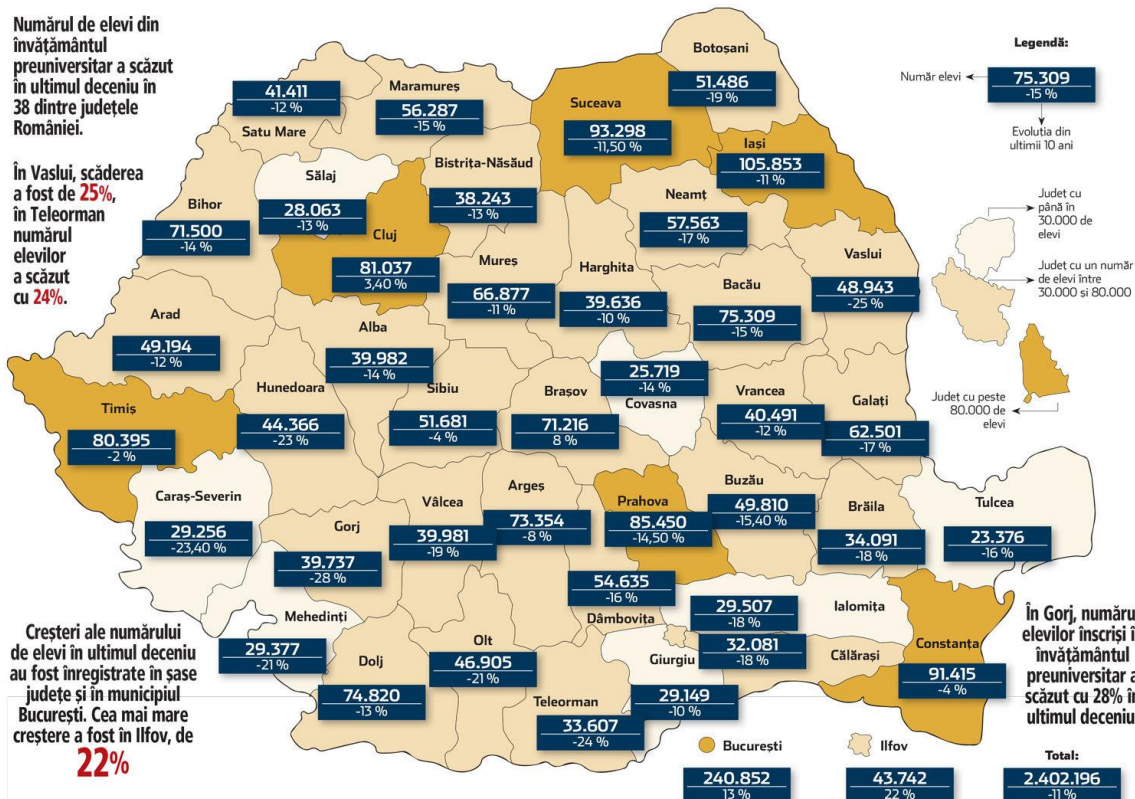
Numărul de elevi din învățământul preuniversitar a scăzut în ultimul deceniu în 38 dintre județele României.

În Vaslui, scăderea a fost de 25%, în Teleorman numărul elevilor a scăzut cu 24%.

Legendă:
Număr elevi
75.309
-15 %
Evoluția din ultimii 10 ani

Județ cu până în 30.000 de elevi
Județ cu un număr de elevi între 30.000 și 80.000
Județ cu peste 80.000 de elevi

Botoșani
51.486
-19 %

Maramureș
56.287
-15 %

41.411
-12 %
Satu Mare

Suceava
93.298
-11,50 %

Iași
105.853
-11 %

Sălaj
28.063
-13 %

Bistrița-Năsăud
38.243
-13 %

Neamț
57.563
-17 %

Bihor
71.500
-14 %

Cluj
81.037
3,40 %

Mureș
66.877
-11 %

Harghita
39.636
-10 %

Bacău
75.309
-15 %

Vaslui
48.943
-25 %

Arad
49.194
-12 %

Alba
39.982
-14 %

25.719
-14 %
Covasna

Hunedoara
44.366
-23 %

Sibiu
51.681
-4 %

Brașov
71.216
8 %

Vrancea
40.491
-12 %

Galați
62.501
-17 %

Timiș
80.395
-2 %

Caraș-Severin
29.256
-23,40 %

Gorj
39.737
-28 %

Vâlcea
39.981
-19 %

Argeș
73.354
-8 %

Prahova
85.450
-14,50 %

Buzău
49.810
-15,40 %

Brăila
34.091
-18 %

Tulcea
23.376
-16 %

54.635
-16 %
Dâmbovița

29.507
-18 %

Ialomița

32.081
-18 %

Mehedinți
29.377
-21 %

Dolj
74.820
-13 %

Olt
46.905
-21 %

Giurgiu
29.149
-10 %

Călărași

Constanța
91.415
-4 %

Teleorman
33.607
-24 %

În Gorj, numărul elevilor înscriși în învățământul preuniversitar a scăzut cu 28% în ultimul deceniu

Creșteri ale numărului de elevi în ultimul deceniu au fost înregistrate în șase județe și în municipiul București. Cea mai mare creștere a fost în Ilfov, de 22%

București
240.852
13 %

Ilfov
43.742
22 %

Total:
2.402.196
-11 %